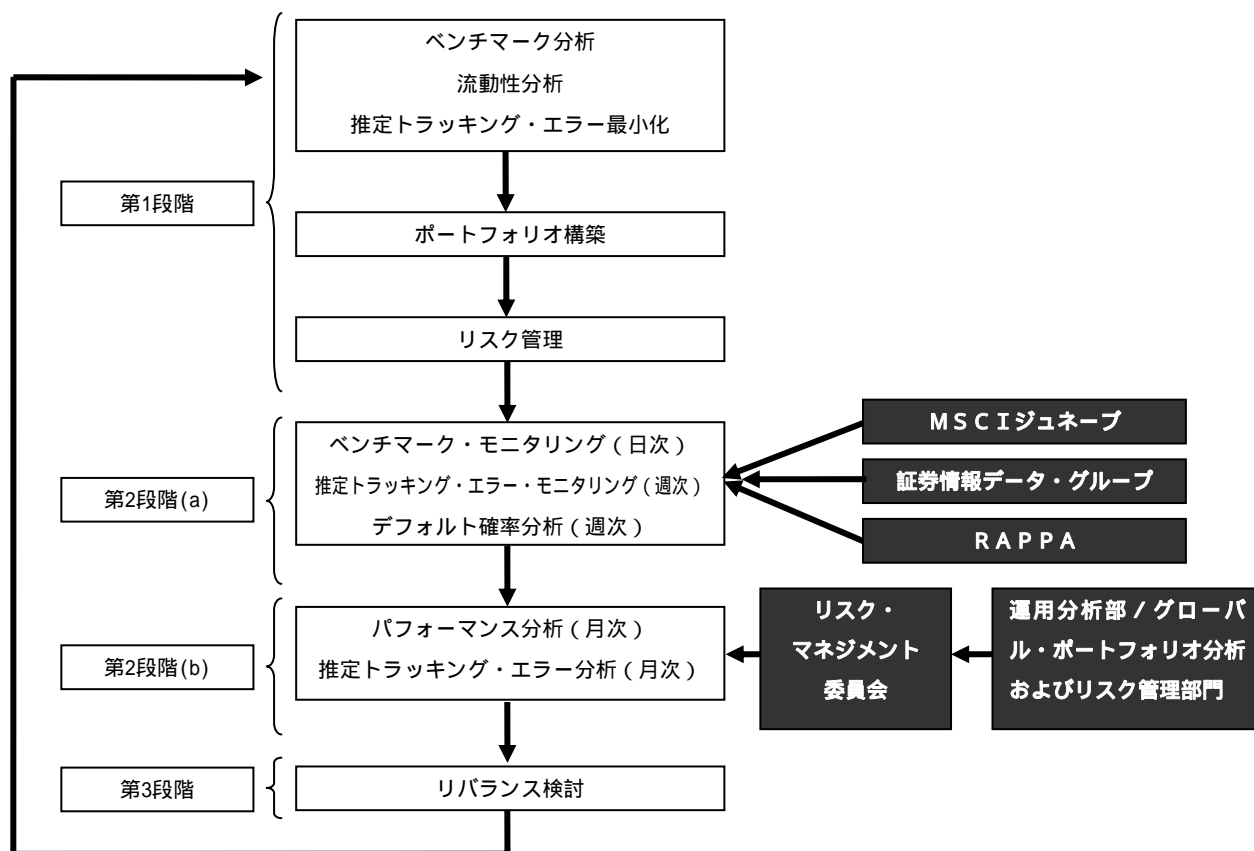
ベンチマーク分析
流動性分析
推定トラッキング・エラー最小化

第1段階

ポートフォリオ構築

リスク管理

ベンチマーク・モニタリング（日次）
推定トラッキング・エラー・モニタリング（週次）
デフォルト確率分析（週次）

第2段階(a)

MSCIジュネーブ

証券情報データ・グループ

RAPPA

パフォーマンス分析（月次）
推定トラッキング・エラー分析（月次）

第2段階(b)

リスク・マネジメント委員会

運用分析部／グローバル・ポートフォリオ分析およびリスク管理部門

第3段階

リバランス検討